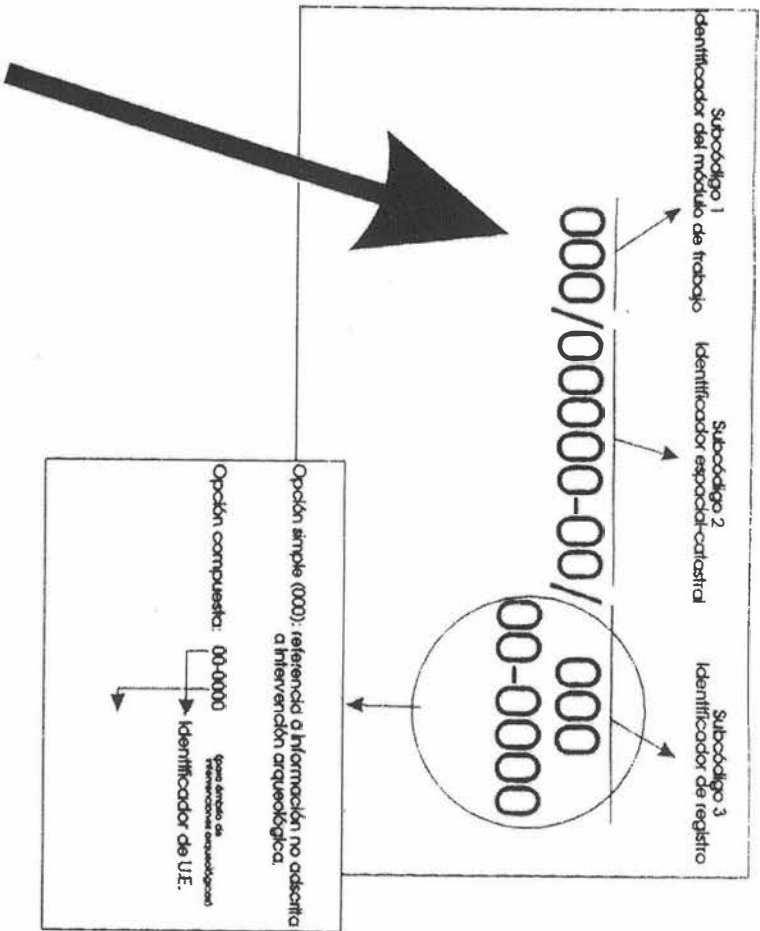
Subcódigo 1
Identificador del módulo de trabajo

Subcódigo 2
Identificador espacial-catastral

Subcódigo 3
Identificador de registro

000/00000-00/ 000
00-0000

Opción simple (000): referencia a información no adscrita a intervención arqueológica.

Opción compuesta: 00-0000

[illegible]

Identificador de U.E.